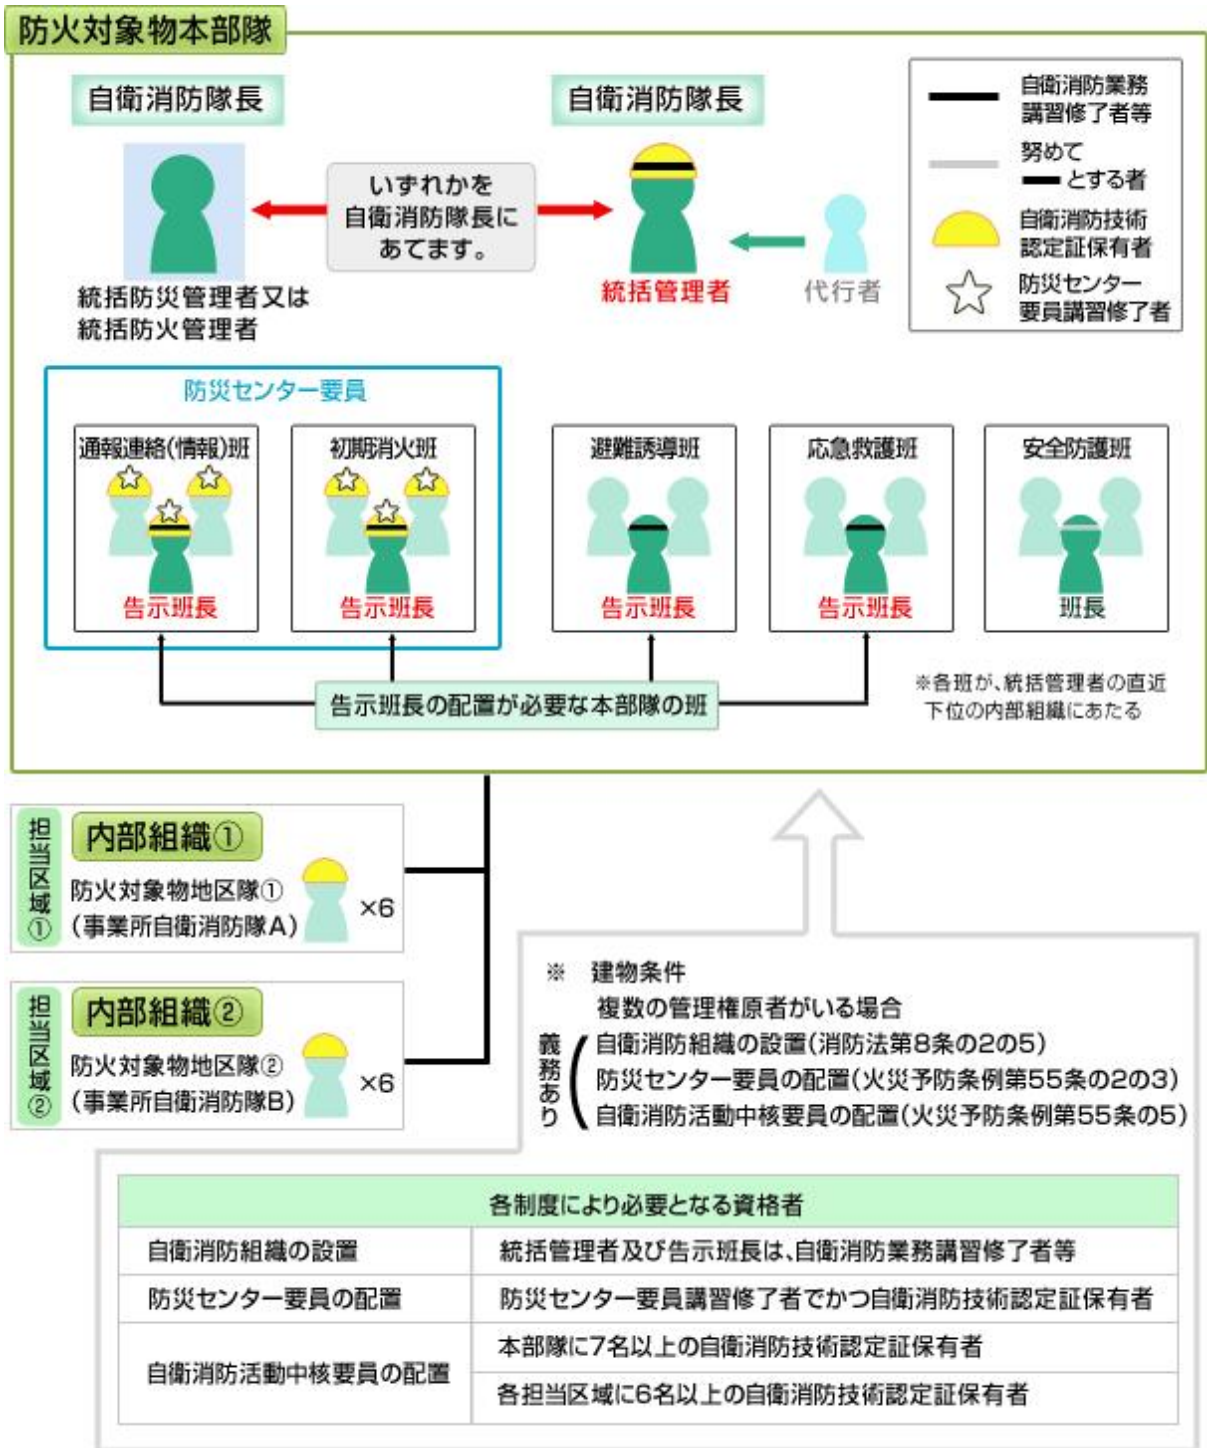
防火対象物本部隊

自衛消防隊長

自衛消防隊長

いずれかを自衛消防隊長にあてます。

統括防災管理者又は統括防火管理者

統括管理者

代行者

自衛消防業務講習修了者等

努めてとする者

自衛消防技術認定証保有者

防災センター要員講習修了者

防災センター要員

通報連絡(情報)班

告示班長

初期消火班

告示班長

避難誘導班

告示班長

応急救護班

告示班長

安全防護班

班長

告示班長の配置が必要な本部隊の班

※各班が、統括管理者の直近下位の内部組織にあたる

担当区域①

内部組織①

防火対象物地区隊①
(事業所自衛消防隊A)

×6

担当区域②

内部組織②

防火対象物地区隊②
(事業所自衛消防隊B)

×6

※ 建物条件
複数の管理権原者がいる場合

義務あり

自衛消防組織の設置(消防法第8条の2の5)
防災センター要員の配置(火災予防条例第55条の2の3)
自衛消防活動中核要員の配置(火災予防条例第55条の5)

| 各制度により必要となる資格者 | |
|---|---|
| 自衛消防組織の設置 | 統括管理者及び告示班長は、自衛消防業務講習修了者等 |
| 防災センター要員の配置 | 防災センター要員講習修了者でかつ自衛消防技術認定証保有者 |
| 自衛消防活動中核要員の配置 | 本部隊に7名以上の自衛消防技術認定証保有者 |
| | 各担当区域に6名以上の自衛消防技術認定証保有者 |